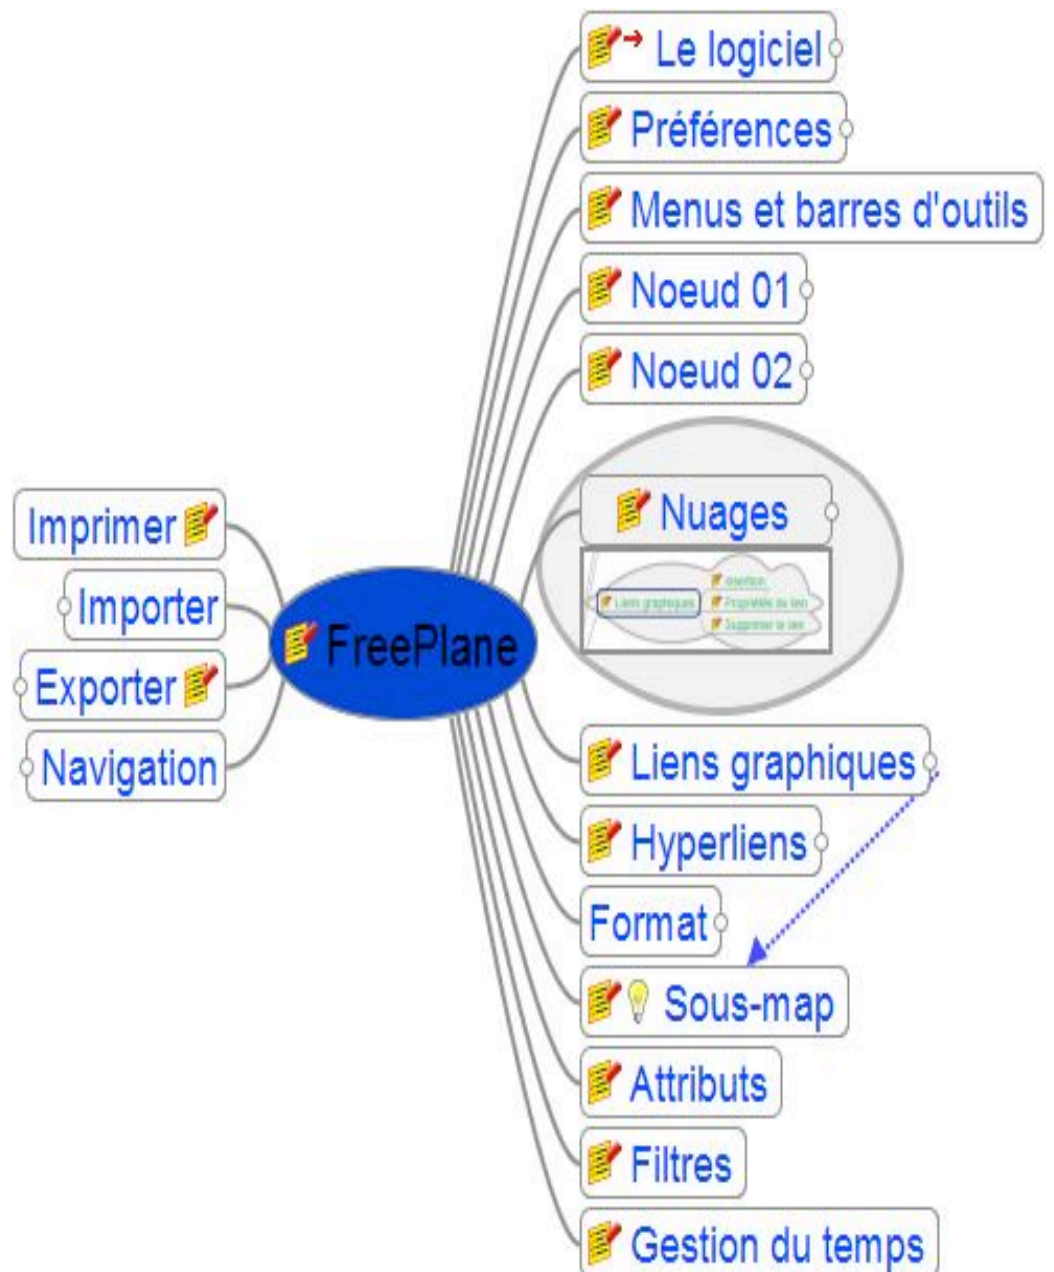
FreePlane

Le logiciel
Préférences
Menus et barres d'outils
Noeud 01
Noeud 02
Nuages
Liens graphiques
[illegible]
Propriétés du lien
Supprimer le lien
Liens graphiques
Hyperliens
Format
Sous-map
Attributs
Filtres
Gestion du temps

Imprimer
Importer
Exporter
Navigation